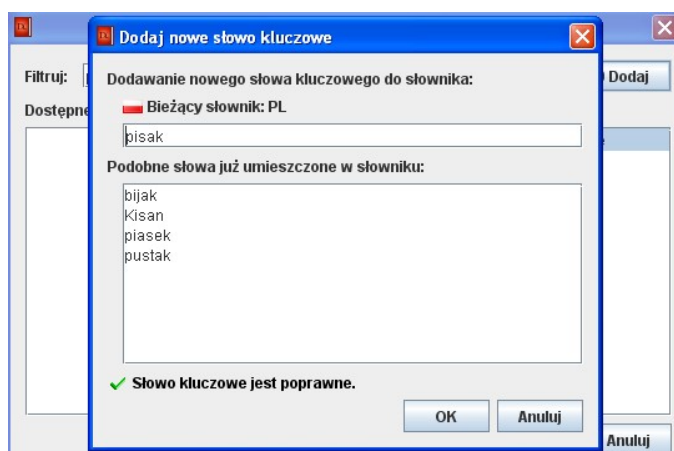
Dodaj nowe słowo kluczowe

Filtruj:

Dostępne

Dodaj

Dodawanie nowego słowa kluczowego do słownika:

Bieżący słownik: PL

pisak

Podobne słowa już umieszczone w słowniku:

bijak
Kisan
piasek
pustak

✓ Słowo kluczowe jest poprawne.

OK

Anuluj

Anuluj